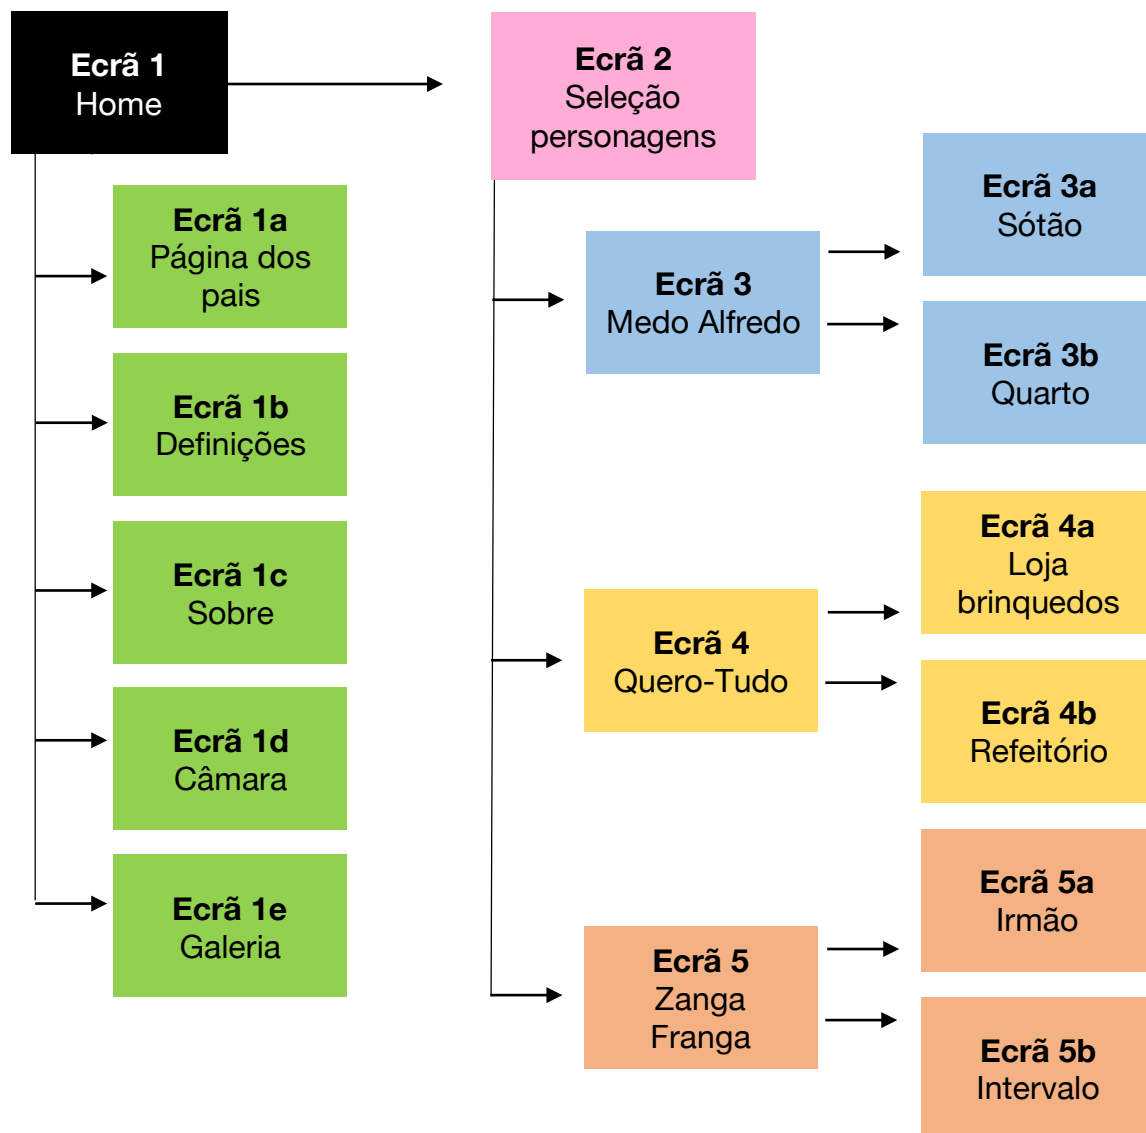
Ecrã 1
Home

Ecrã 1a
Página dos pais

Ecrã 1b
Definições

Ecrã 1c
Sobre

Ecrã 1d
Câmara

Ecrã 1e
Galeria

Ecrã 2
Seleção personagens

Ecrã 3
Medo Alfredo

Ecrã 3a
Sótão

Ecrã 3b
Quarto

Ecrã 4
Quero-Tudo

Ecrã 4a
Loja brinquedos

Ecrã 4b
Refeitório

Ecrã 5
Zanga Franga

Ecrã 5a
Irmão

Ecrã 5b
Intervalo